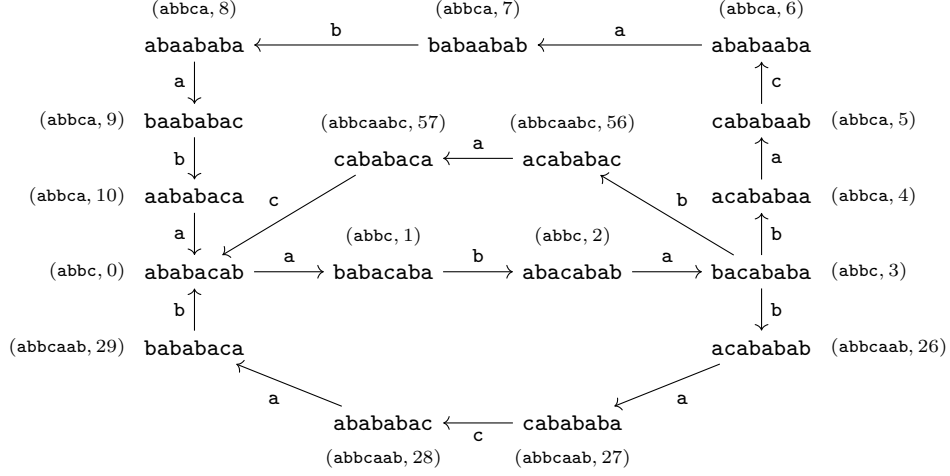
(abbca, 8)
abaababa
(abbca, 7)
babaabab
(abbca, 6)
ababaaba
b
a
a
c
(abbca, 9)
baababac
(abbcaabc, 57)
cababaca
(abbcaabc, 56)
acababac
cababaab
(abbca, 5)
a
b
a
(abbca, 10)
aababaca
c
b
acababaa
(abbca, 4)
a
(abbc, 1)
(abbc, 2)
b
(abbc, 0)
abab acab
a
babacaba
b
abacabab
a
bacababa
(abbc, 3)
b
b
(abbcaab, 29)
bababaca
acababab
(abbcaab, 26)
a
a
abababac
c
cabababa
(abbcaab, 28)
(abbcaab, 27)